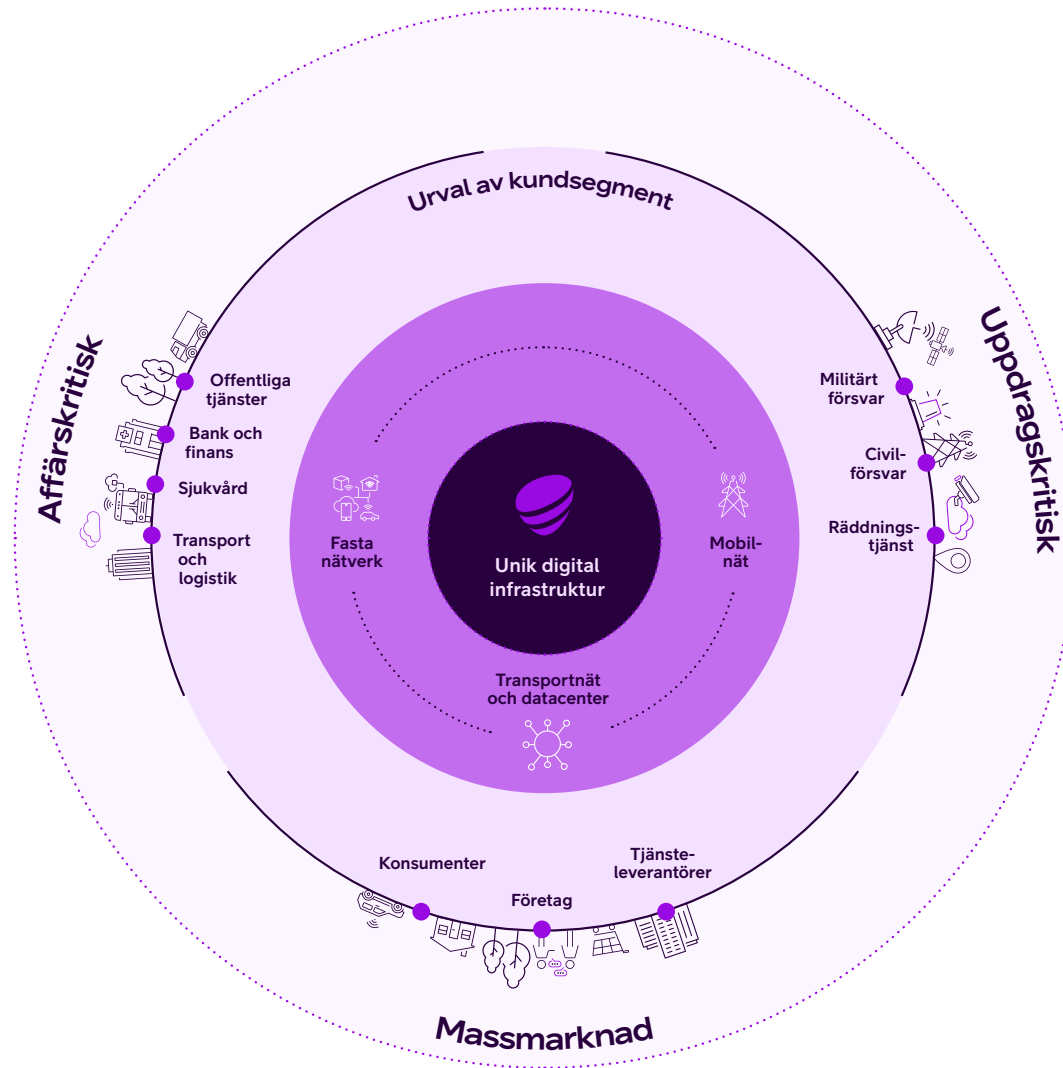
Urval av kundsegment

Affärskritisk

Offentliga tjänster

Bank och finans

Sjukvård

Transport och logistik

Uppdragskritisk

Militärt försvar

Civilförsvar

Räddningstjänst

Fasta nätverk

Unik digital infrastruktur

Mobilnät

Transportnät och datacenter

Konsumenter

Företag

Tjänsteleverantörer

Massmarknad